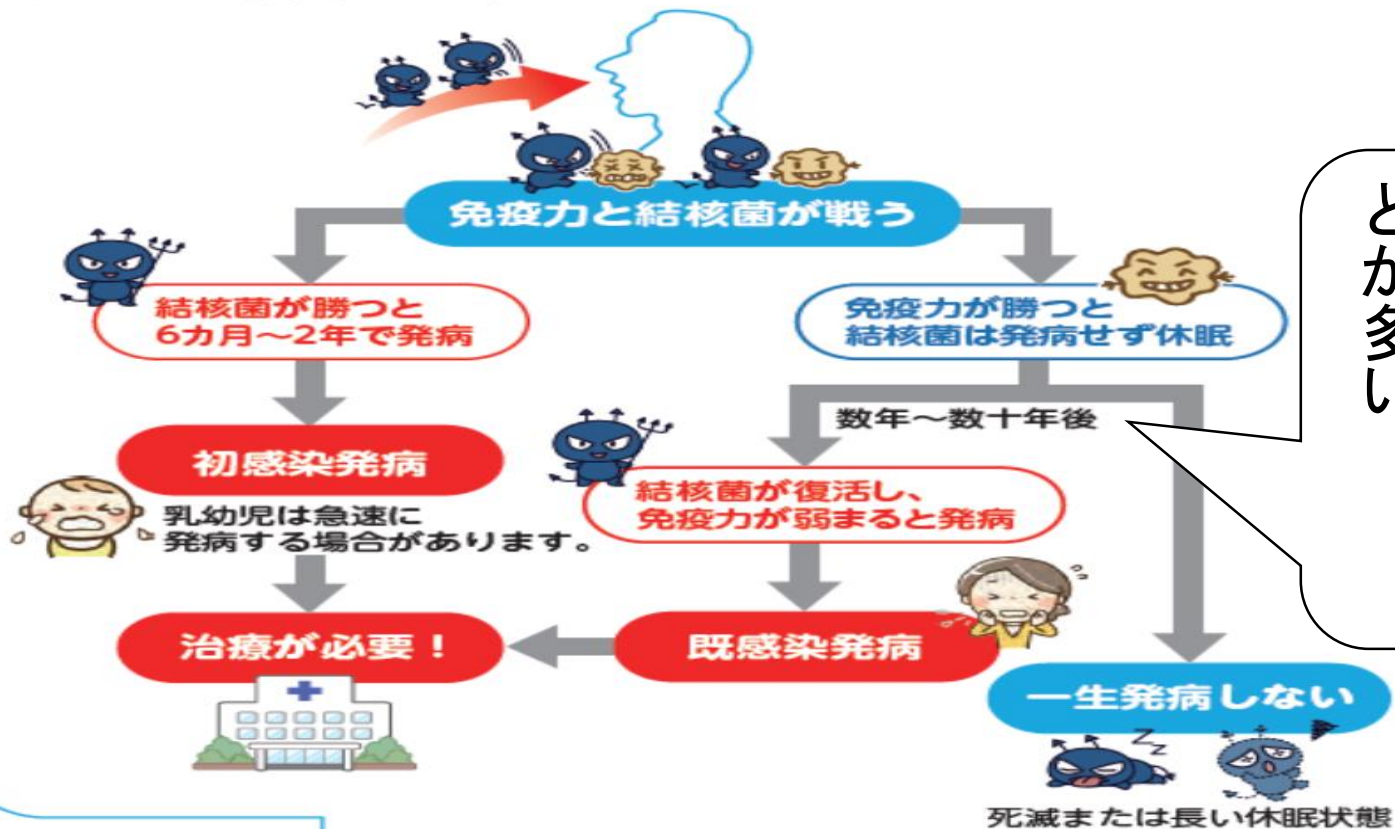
免疫力と結核菌が戦う

結核菌が勝つと
6カ月～2年で発病

免疫力が勝つと
結核菌は発病せず休眠

と
か
多
い

数年～数十年後

初感染発病

乳幼児は急速に
発病する場合があります。

結核菌が復活し、
免疫力が弱まると発病

治療が必要！

既感染発病

一生発病しない

死滅または長い休眠状態